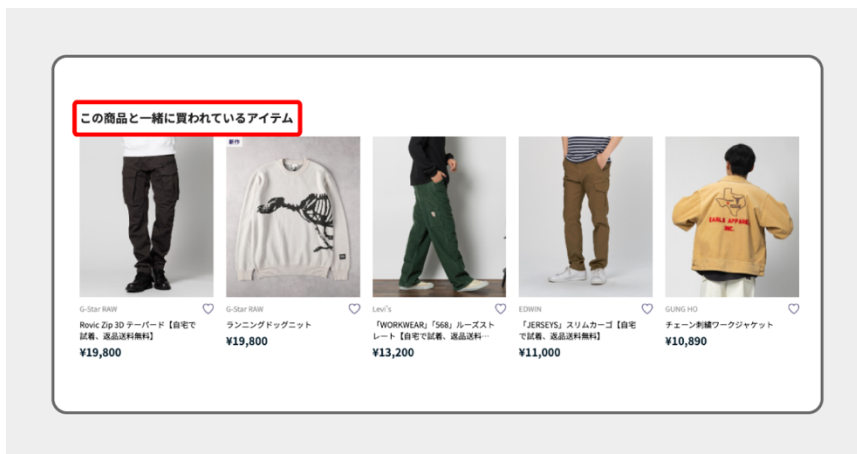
この商品と一緒に買われているアイテム

新作

G-Star RAW
Rovic Zip 3D テーパード【自宅で試着、返品送料無料】
¥19,800

G-Star RAW
ランニングドッグニット
¥19,800

Levi's
「WORKWEAR」「568」ルーズストレート【自宅で試着、返品送料…
¥13,200

EDWIN
「JERSEYS」スリムカーゴ【自宅で試着、返品送料無料】
¥11,000

GUNG HO
チェーン刺繍ワークジャケット
¥10,890